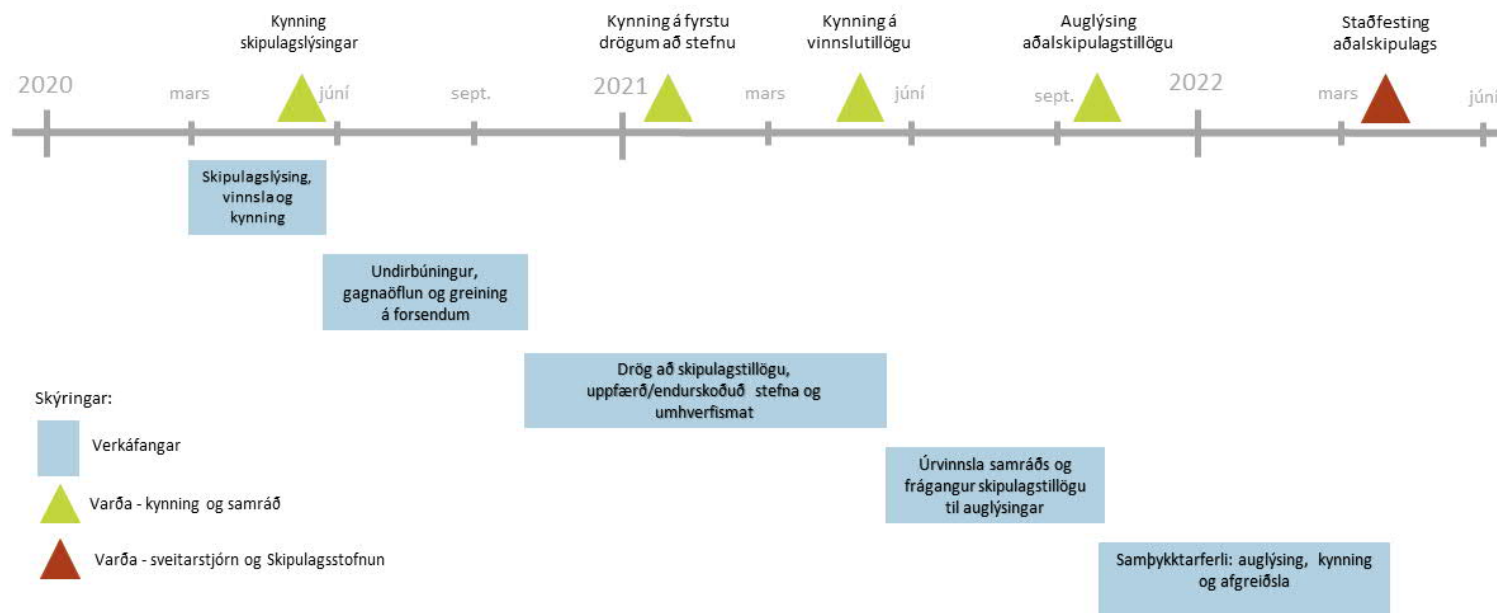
Kynning skipulagslýsingar

Kynning á fyrstu drögum að stefnu

Kynning á vinnslutillögu

Auglýsing aðalskipulagstillögu

Staðfesting aðalskipulags

2020 mars júní sept. 2021 mars júní sept. 2022 mars júní

Skipulagslýsing, vinnsla og kynning

Undirbúningur, gagnaöflun og greining á forsendum

Drög að skipulagstillögu, uppfærð/endurskoðuð stefna og umhverfismat

Úrvinnsla samráðs og frágangur skipulagstillögu til auglýsingar

Samþykktarferli: auglýsing, kynning og afgreiðsla

Skýringar:

Verkáfangar

Varða - kynning og samráð

Varða - sveitarstjórn og Skipulagsstofnun